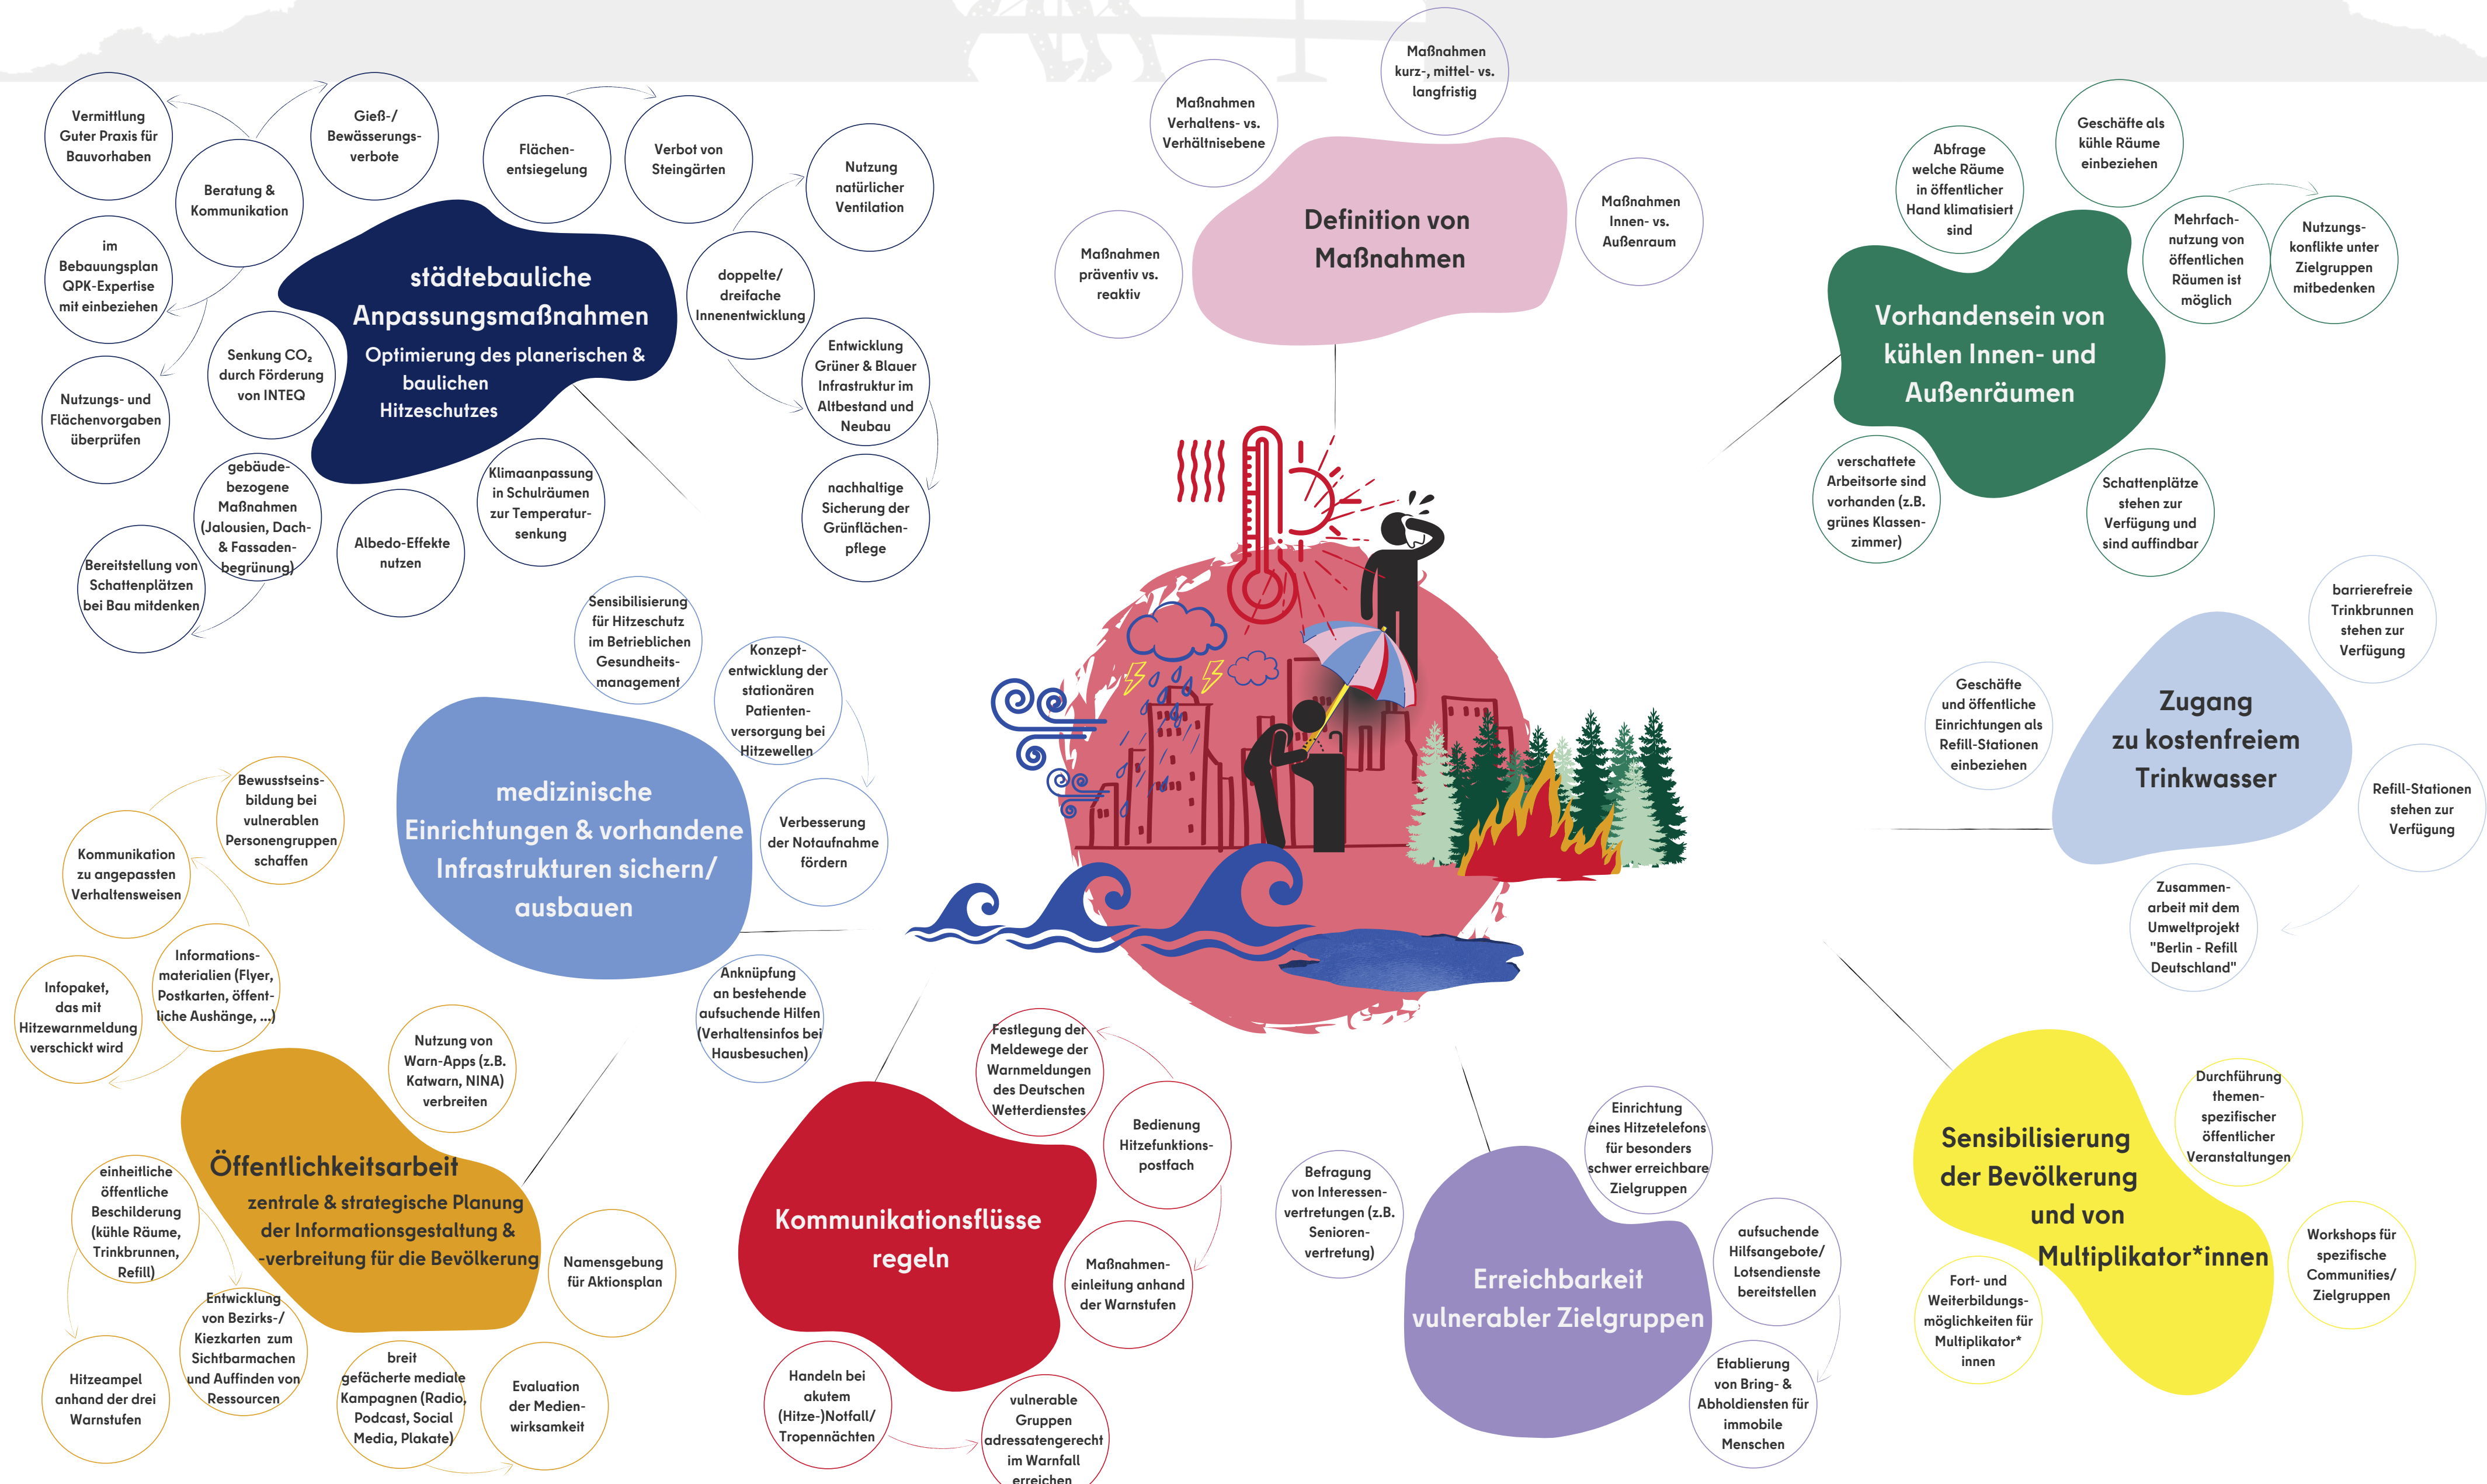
Vermittlung Guter Praxis für Bauvorhaben

Gieß-/ Bewässerungs-verbote

Beratung & Kommunikation

Flächen-entsiegelung

Verbot von Steingärten

Nutzung natürlicher Ventilation

im Bebauungsplan QPK-Expertise mit einbeziehen

städtebauliche Anpassungsmaßnahmen
Optimierung des planerischen & baulichen Hitzeschutzes

doppelte/ dreifache Innenentwicklung

Senkung $CO_2$ durch Förderung von INTEQ

Entwicklung Grüner & Blauer Infrastruktur im Altbestand und Neubau

Nutzungs- und Flächenvorgaben überprüfen

gebäude-bezogene Maßnahmen (Jalousien, Dach- & Fassaden-begrünung)

Klimaanpassung in Schulräumen zur Temperatur-senkung

nachhaltige Sicherung der Grünflächen-pflege

Albedo-Effekte nutzen

Bereitstellung von Schattenplätzen bei Bau mitdenken

Maßnahmen kurz-, mittel- vs. langfristig

Maßnahmen Verhaltens- vs. Verhältnisebene

Definition von Maßnahmen

Maßnahmen Innen- vs. Außenraum

Maßnahmen präventiv vs. reaktiv

Geschäfte als kühle Räume einbeziehen

Abfrage welche Räume in öffentlicher Hand klimatisiert sind

Mehrfach-nutzung von öffentlichen Räumen ist möglich

Nutzungs-konflikte unter Zielgruppen mitbedenken

Vorhandensein von kühlen Innen- und Außenräumen

verschattete Arbeitsorte sind vorhanden (z.B. grünes Klassen-zimmer)

Schattenplätze stehen zur Verfügung und sind auffindbar

Sensibilisierung für Hitzeschutz im Betrieblichen Gesundheits-management

Konzept-entwicklung der stationären Patienten-versorgung bei Hitzewellen

barrierefreie Trinkbrunnen stehen zur Verfügung

Geschäfte und öffentliche Einrichtungen als Refill-Stationen einbeziehen

Zugang zu kostenfreiem Trinkwasser

Refill-Stationen stehen zur Verfügung

Bewusstseins-bildung bei vulnerablen Personengruppen schaffen

Kommunikation zu angepassten Verhaltensweisen

medizinische Einrichtungen & vorhandene Infrastrukturen sichern/ ausbauen

Verbesserung der Notaufnahme fördern

Zusammen-arbeit mit dem Umweltprojekt "Berlin - Refill Deutschland"

Informations-materialien (Flyer, Postkarten, öffent-liche Aushänge, ...)

Infopaket, das mit Hitzewarnmeldung verschickt wird

Anknüpfung an bestehende aufsuchende Hilfen (Verhaltensinfos bei Hausbesuchen)

Nutzung von Warn-Apps (z.B. Katwarn, NINA) verbreiten

Festlegung der Meldewege der Warnmeldungen des Deutschen Wetterdienstes

Bedienung Hitzefunktions-postfach

Einrichtung eines Hitzetelefons für besonders schwer erreichbare Zielgruppen

Durchführung themen-spezifischer öffentlicher Veranstaltungen

Öffentlichkeitsarbeit
zentrale & strategische Planung der Informationsgestaltung & -verbreitung für die Bevölkerung

einheitliche öffentliche Beschilderung (kühle Räume, Trinkbrunnen, Refill)

Befragung von Interessen-vertretungen (z.B. Senioren-vertretung)

Sensibilisierung der Bevölkerung und von Multiplikator*innen

Namensgebung für Aktionsplan

Kommunikationsflüsse regeln

Maßnahmen-einleitung anhand der Warnstufen

aufsuchende Hilfsangebote/ Lotsendienste bereitstellen

Workshops für spezifische Communities/ Zielgruppen

Entwicklung von Bezirks-/ Kiezkarten zum Sichtbarmachen und Auffinden von Ressourcen

Erreichbarkeit vulnerabler Zielgruppen

Fort- und Weiterbildungs-möglichkeiten für Multiplikator* innen

breit gefächerte mediale Kampagnen (Radio, Podcast, Social Media, Plakate)

Evaluation der Medien-wirksamkeit

Handeln bei akutem (Hitze-)Notfall/ Tropennächten

Hitzeampel anhand der drei Warnstufen

Etablierung von Bring- & Abholdiensten für immobile Menschen

vulnerable Gruppen adressatengerecht im Warnfall erreichen